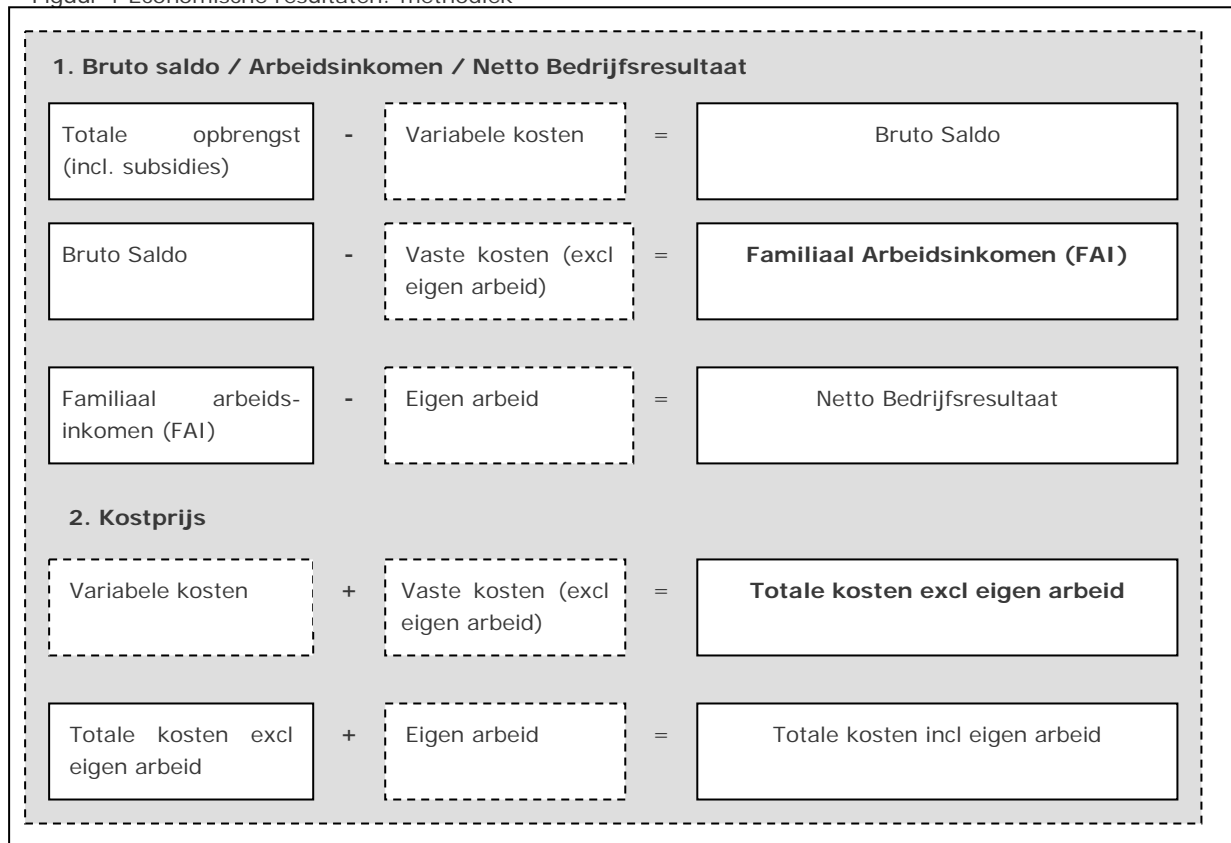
Figuur 1 Economische resultaten: methodiek

1. Bruto saldo / Arbeidsinkomen / Netto Bedrijfsresultaat

Totale opbrengst (incl. subsidies) - Variabele kosten = Bruto Saldo

Bruto Saldo - Vaste kosten (excl eigen arbeid) = **Familiaal Arbeidsinkomen (FAI)**

Familiaal arbeidsinkomen (FAI) - Eigen arbeid = Netto Bedrijfsresultaat

2. Kostprijs

Variabele kosten + Vaste kosten (excl eigen arbeid) = **Totale kosten excl eigen arbeid**

Totale kosten excl eigen arbeid + Eigen arbeid = Totale kosten incl eigen arbeid